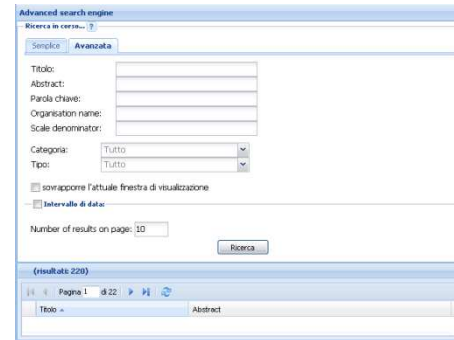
Advanced search engine

Ricerca in corso... ?

Semplice Avanzata

Titolo:

Abstract:

Parola chiave:

Organisation name:

Scale denominator:

Categoria: Tutto

Tipo: Tutto

sovrapporre l'attuale finestra di visualizzazione

Intervallo di data:

Number of results on page: 10

Ricerca

(risultati: 220)

Pagina 1 di 22

| Titolo | Abstract |
|---|---|